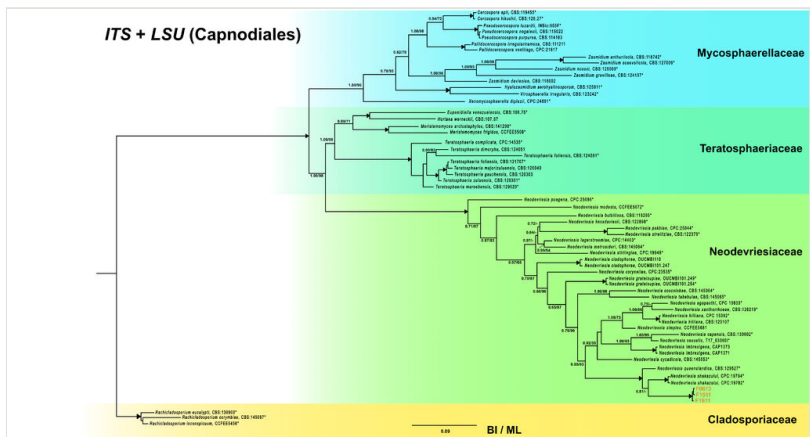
ITS + LSU (Capnodiales)

Mycosphaerellaceae

Teratosphaeriaceae

Neodevriesiaceae

Cladosporiaceae

Cercospora apii, CBS:119453*
Cercospora kikuchii, CBS:128.27*
Pseudocercospora lucardii, IMI:4005*
Pseudocercospora nogalesii, CBS:115022
Pseudocercospora purpurea, CBS:114163
Pallidocercospora irregulariramosa, CBS:111211
Pallidocercospora weilingtae, CPC:21617
Zasmidium anthuriicola, CBS:118742*
Zasmidium cellare, CBS:146.36
Zasmidium nocoxi, CBS:125009*
Zasmidium grevilleae, CBS:124107*
Zasmidium daviesiae, CBS:116002
Hyalozasmidium aerohyalinosporum, CBS:125011*
Virosphaerella irregularis, CBS:123242*
Xenomycosphaerella diplazii, CPC:24901*
Eupenidiella venezuelensis, CBS:106.75*
Hortaea werneckii, CBS:107.67
Meristemomyces arctostaphylos, CBS:141256*
Meristemomyces frigidus, CCFEE5508*
Teratosphaeria complicata, CBS:14530*
Teratosphaeria dimorpha, CBS:124051
Teratosphaeria foliensis, CBS:124051*
Teratosphaeria fibrillosa, CBS:121707*
Teratosphaeria majorizuluensis, CBS:120040
Teratosphaeria gauchensis, CBS:120303
Teratosphaeria zuluensis, CBS:120301*
Teratosphaeria mexeiensis, CBS:129520*
Neodevriesia poagena, CPC:25006*
Neodevriesia modesta, CCFEE5672*
Neodevriesia bulbillosa, CBS:118285*
Neodevriesia hilliana, CBS:123930*
Neodevriesia pakistan, CPC:25044*
Neodevriesia strelitziae, CBS:122379*
Neodevriesia lagerstroemiae, CPC:14403*
Neodevriesia metrosideri, CBS:145080*
Neodevriesia alcalinica, CPC:18049*
Neodevriesia cladophorae, OUCMB0110
Neodevriesia cladophorae, OUCMB0101.247
Neodevriesia coryneliae, CPC:22935*
Neodevriesia grateloupiae, OUCMB0101.249*
Neodevriesia grateloupiae, OUCMB0101.254*
Neodevriesia stirlingiae, CBS:145064*
Neodevriesia fatebulusa, CBS:145065*
Neodevriesia agapanthi, CPC:19833*
Neodevriesia xanthorrhoeae, CBS:128219*
Neodevriesia hilliana, CPC:15382*
Neodevriesia hilliana, CBS:123187*
Neodevriesia simplex, CCFEE5681
Neodevriesia capensis, CBS:139902*
Neodevriesia sexualis, T17_03049D*
Neodevriesia imbrexigena, CAP1370
Neodevriesia imbrexigena, CAP1371
Neodevriesia queenslandica, CBS:129527*
Neodevriesia shakazului, CPC:19754*
Neodevriesia shakazului, CPC:19782*
Rachicladosporium eucalypti, CBS:138900*
Rachicladosporium corymbiae, CBS:145087*
Rachicladosporium lococephalum, CCFEE5458*

0.94/72
0.99/98
0.92/78
1.00/96
0.79/92
1.00/100
0.65/71
1.00/99
0.71/67
0.97/82
0.75/82
0.99/97
0.79/90
0.95/93
1.00/73
0.82/90
0.50/53
0.91/-

0.09

BI / ML